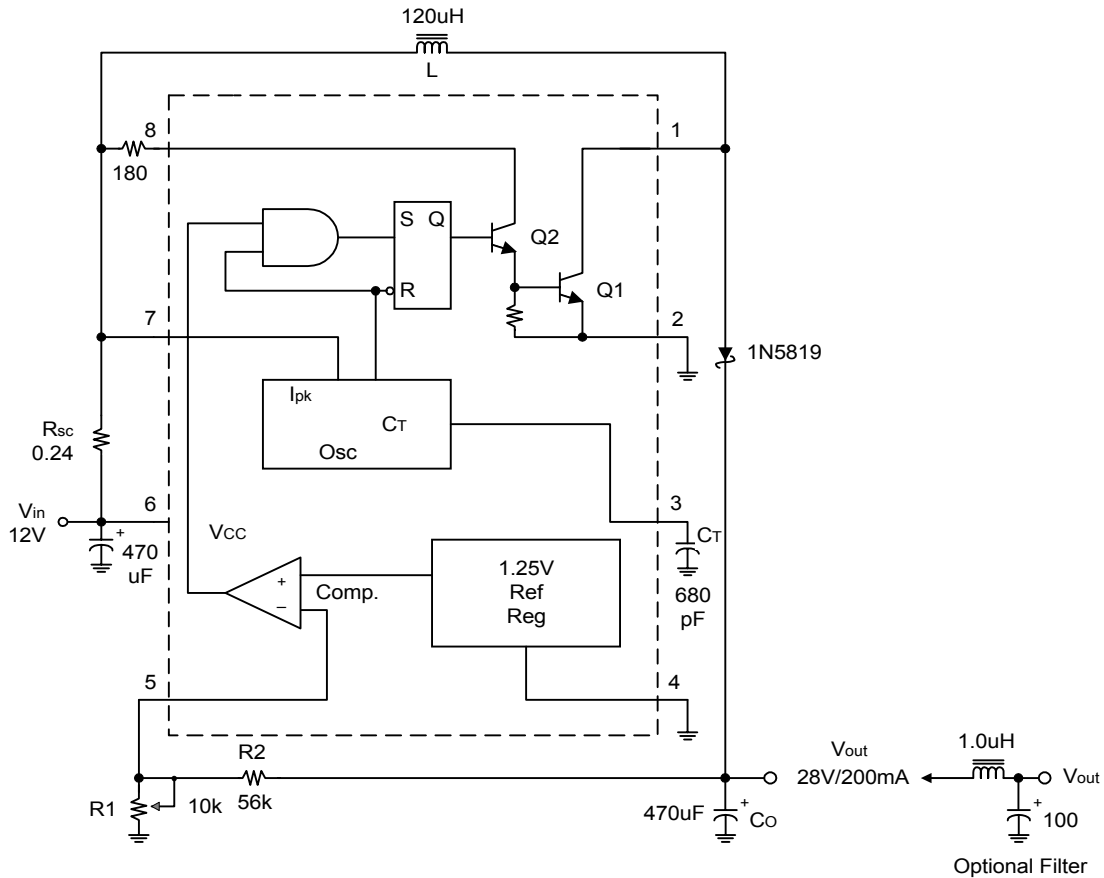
120uH
L

8
180

1

S Q

Q2

R

Q1

7

2

1N5819

$I_{pk}$
$C_T$
Osc

$R_{sc}$
0.24

$V_{in}$
12V

6

$V_{CC}$

+
470
uF

3
$C_T$

+
−
Comp.

1.25V
Ref
Reg

680
pF

5

4

R2
56k

R1

10k

$V_{out}$
28V/200mA

470uF
+
$C_O$

1.0uH

$V_{out}$

+
100

Optional Filter